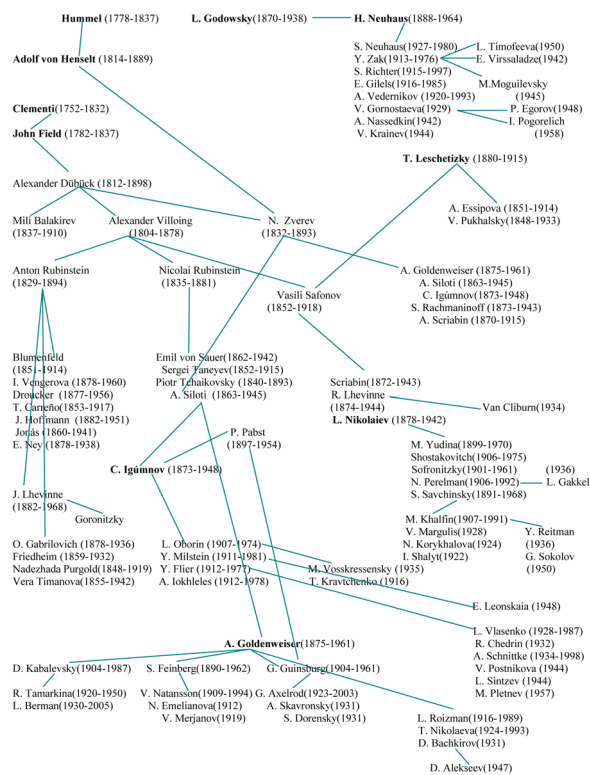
Hummel (1778-1837)

L. Godowsky(1870-1938)

H. Neuhaus(1888-1964)

Adolf von Henselt (1814-1889)

S. Neuhaus(1927-1980)
Y. Zak(1913-1976)
S. Richter(1915-1997)
E. Gilels(1916-1985)
A. Vedernikov (1920-1993)
V. Gornostaeva(1929)
A. Nassedkin(1942)
V. Krainev(1944)

L. Timofeeva(1950)
E. Virssaladze(1942)
M.Moguilevsky (1945)
P. Egorov(1948)
I. Pogorelich (1958)

Clementi(1752-1832)
John Field (1782-1837)

T. Leschetizky (1880-1915)

Alexander Dübück (1812-1898)

A. Essipova (1851-1914)
V. Pukhalsky(1848-1933)

Mili Balakirev (1837-1910)

Alexander Villoing (1804-1878)

N. Zverev (1832-1893)

Anton Rubinstein (1829-1894)

Nicolai Rubinstein (1835-1881)

A. Goldenweiser (1875-1961)
A. Siloti (1863-1945)
C. Igúmnov(1873-1948)
S. Rachmaninoff (1873-1943)
A. Scriabin (1870-1915)

Vasili Safonov (1852-1918)

Blumenfeld (1851-1914)
I. Vengerova (1878-1960)
Droucker (1877-1956)
T. Carreño(1853-1917)
J. Hoffmann (1882-1951)
Jonás (1860-1941)
E. Ney (1878-1938)

Emil von Sauer(1862-1942)
Sergei Taneyev(1852-1915)
Piotr Tchaikovsky (1840-1893)
A. Siloti (1863-1945)

Scriabin(1872-1943)
R. Lhevinne (1874-1944)

Van Cliburn(1934)

L. Nikolaiev (1878-1942)

P. Pabst (1897-1954)

C. Igúmnov (1873-1948)

M. Yudina(1899-1970)
Shostakovitch(1906-1975)
Sofronitzky(1901-1961)
N. Perelman(1906-1992)
S. Savchinsky(1891-1968)

(1936)
L. Gakkel

J. Lhevinne (1882-1968)

Goronitzky

M. Khalfin(1907-1991)
V. Margulis(1928)
N. Korykhalova(1924)
I. Shalyt(1922)

Y. Reitman (1936)
G. Sokolov (1950)

O. Gabrilovich (1878-1936)
Friedheim (1859-1932)
Nadezhada Purgold(1848-1919)
Vera Timanova(1855-1942)

L. Oborin (1907-1974)
Y. Milstein (1911-1981)
Y. Flier (1912-1977)
A. Iokhleles (1912-1978)

M. Vosskressensky (1935)
T. Kravtchenko (1916)

E. Leonskaia (1948)

L. Vlasenko (1928-1987)
R. Chedrin (1932)
A. Schnittke (1934-1998)
V. Postnikova (1944)
L. Sintzev (1944)
M. Pletnev (1957)

A. Goldenweiser(1875-1961)

D. Kabalevsky(1904-1987)
S. Feinberg(1890-1962)
G. Guinsburg(1904-1961)

R. Tamarkina(1920-1950)
L. Berman(1930-2005)

V. Natansson(1909-1994)
N. Emelianova(1912)
V. Merjanov(1919)

G. Axelrod(1923-2003)
A. Skavronsky(1931)
S. Dorensky(1931)

L. Roizman(1916-1989)
T. Nikolaeva(1924-1993)
D. Bachkirov(1931)

D. Alekseev(1947)